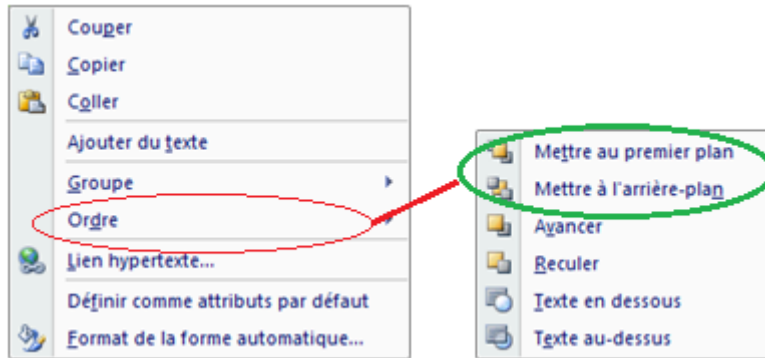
Couper
Copier
Coller
Ajouter du texte
Groupe
Ordre
Lien hypertexte...
Définir comme attributs par défaut
Format de la forme automatique...

Mettre au premier plan
Mettre à l'arrière-plan
Avancer
Reculer
Texte en dessous
Texte au-dessus